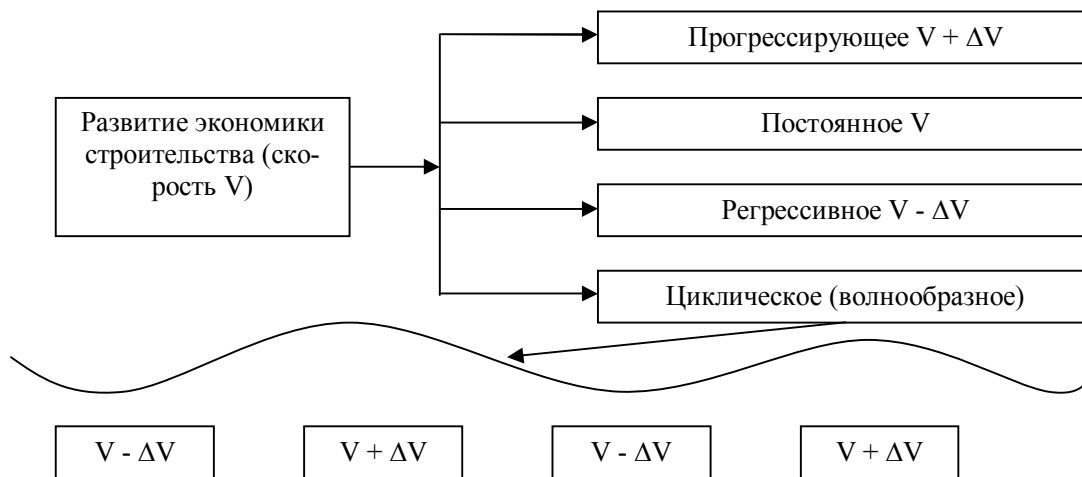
Развитие экономики строительства (скорость V)

Прогрессирующее $V + \Delta V$

Постоянное $V$

Регрессивное $V - \Delta V$

Циклическое (волнообразное)

$V - \Delta V$

$V + \Delta V$

$V - \Delta V$

$V + \Delta V$